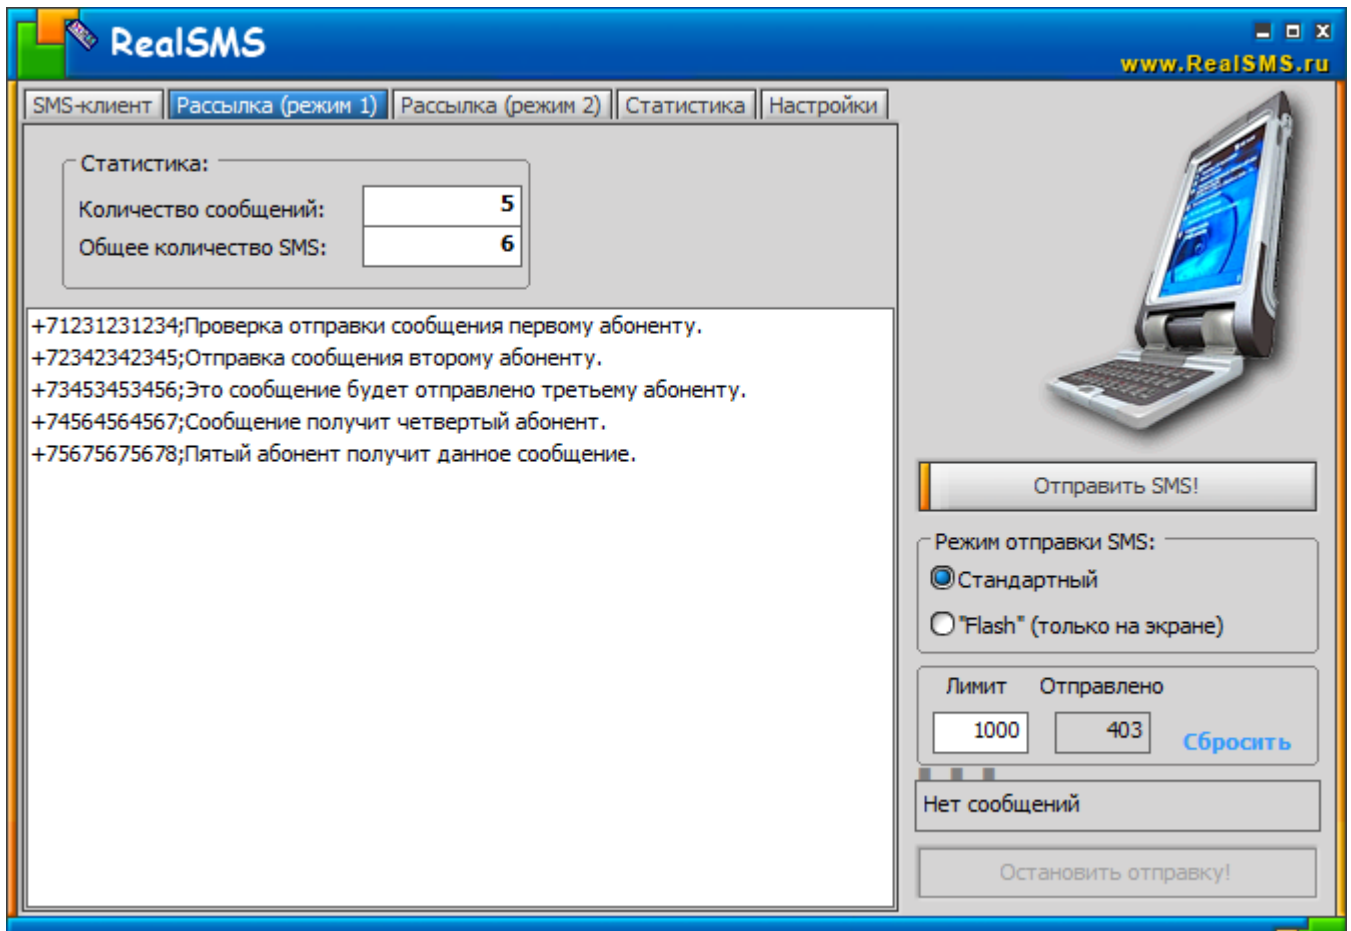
RealSMS

www.RealSMS.ru

SMS-клиент | Рассылка (режим 1) | Рассылка (режим 2) | Статистика | Настройки

Статистика:
Количество сообщений: 5
Общее количество SMS: 6

+71231231234;Проверка отправки сообщения первому абоненту.
+72342342345;Отправка сообщения второму абоненту.
+73453453456;Это сообщение будет отправлено третьему абоненту.
+74564564567;Сообщение получит четвертый абонент.
+75675675678;Пятый абонент получит данное сообщение.

Отправить SMS!

Режим отправки SMS:
Стандартный
"Flash" (только на экране)

Лимит Отправлено
1000 403 Сбросить

Нет сообщений

Остановить отправку!